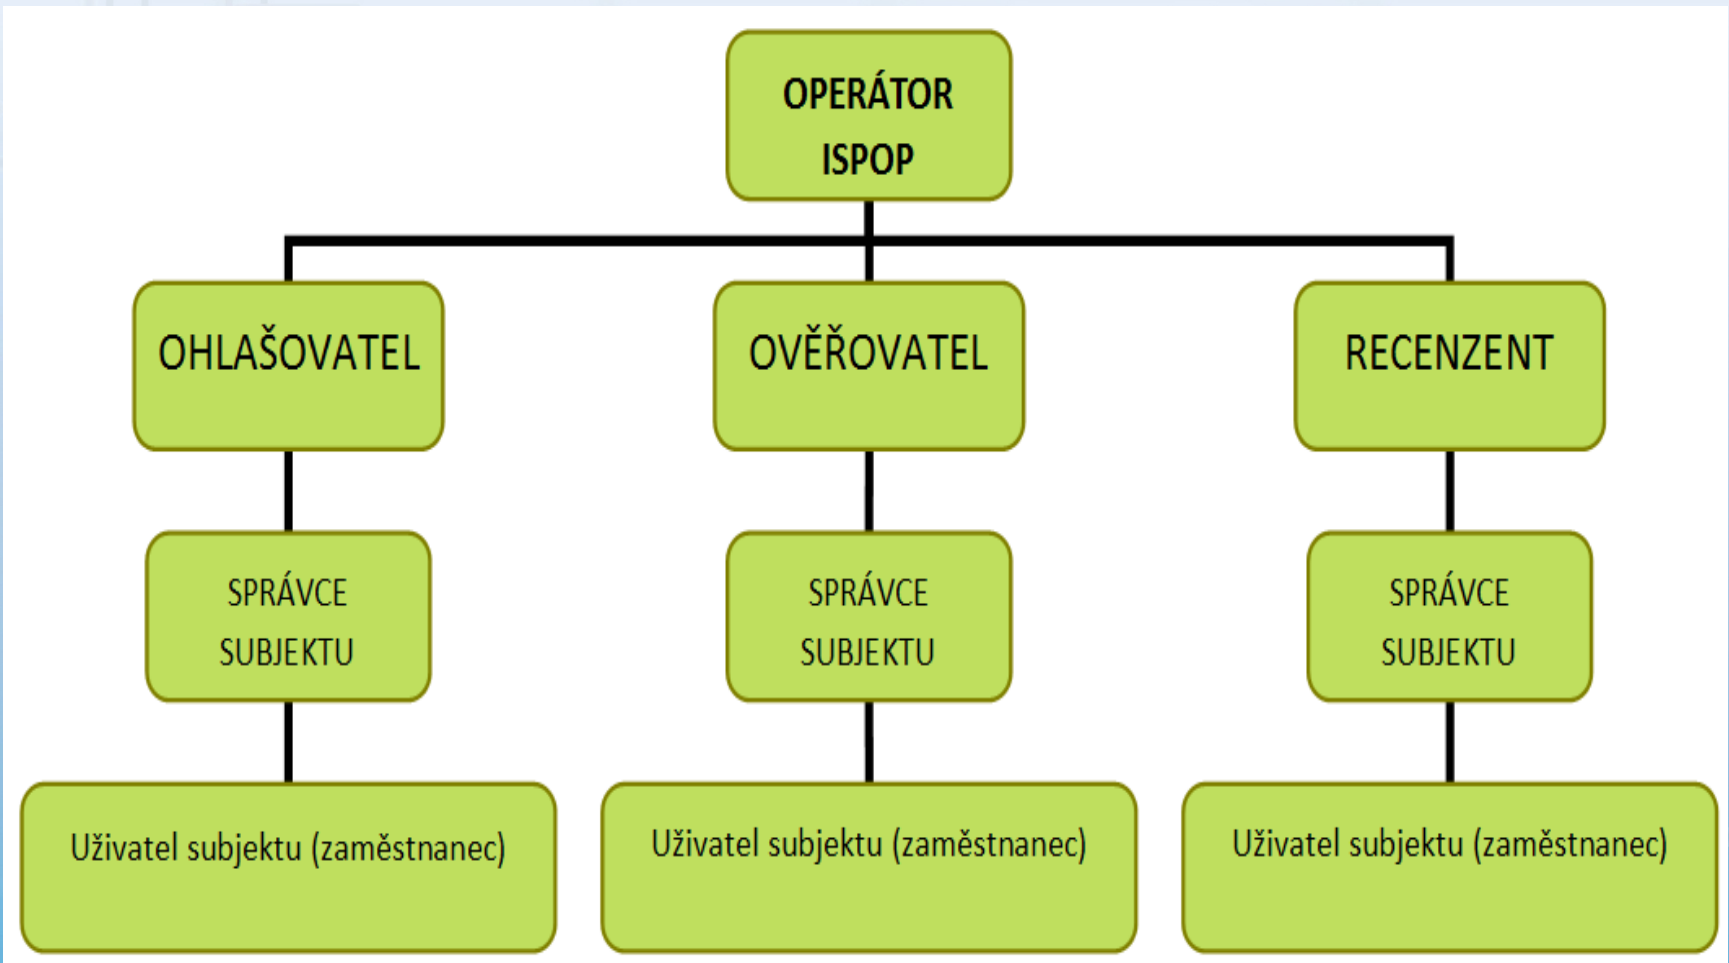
OPERÁTOR ISPOP

OHLAŠOVATEL

OVĚŘOVATEL

RECENZENT

SPRÁVCE SUBJEKTU

SPRÁVCE SUBJEKTU

SPRÁVCE SUBJEKTU

Uživatel subjektu (zaměstnanec)

Uživatel subjektu (zaměstnanec)

Uživatel subjektu (zaměstnanec)